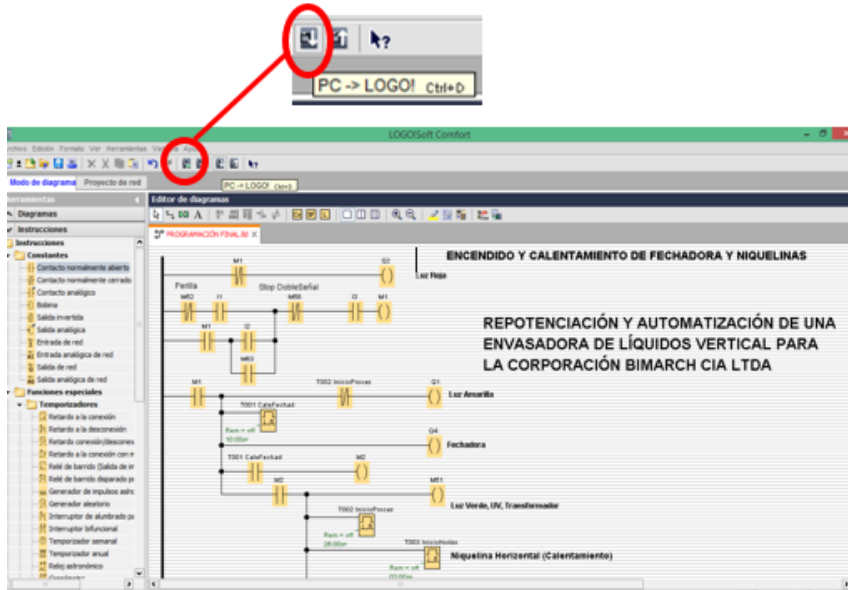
PC -> LOGO! Ctrl+D

LOGO!Soft Comfort

rchivo Edición Formato Ver Herramientas Ventana Ayuda

Modo de diagrama Proyecto de red

PC -> LOGO! Ctrl+D

Herramientas
Diagramas
Instrucciones
Instrucciones
Constantes
Contacto normalmente abierto
Contacto normalmente cerrado
Contacto analógico
Bobina
Salida invertida
Salida analógica
Entrada de red
Entrada analógica de red
Salida de red
Salida analógica de red
Funciones especiales
Temporizadores
Retardo a la conexión
Retardo a la desconexión
Retardo conexión/desconexión
Retardo a la conexión con m
Relé de barrido (Salida de im
Relé de barrido disparado po
Generador de impulsos asínc
Generador aleatorio
Interruptor de alumbrado pa
Interruptor bifuncional
Temporizador semanal
Temporizador anual
Reloj astronómico
Cronómetro

Editor de diagramas

PROGRAMACIÓN FINAL.lsc

ENCENDIDO Y CALENTAMIENTO DE FECHADORA Y NIQUELINAS

M1
Q2
Luz Roja
Parilla
Stop DobleSeñal
M52
I1
M59
I3
M1
M1
I2
M53

REPOTENCIACIÓN Y AUTOMATIZACIÓN DE UNA ENVASADORA DE LÍQUIDOS VERTICAL PARA LA CORPORACIÓN BIMARCH CIA LTDA

M1
T002 InicioProces
Q1
Luz Amarilla
T001 CaleFechad
Rem = off
10:00s+
Q4
Fechadora
T001 CaleFechad
M2
M2
M51
Luz Verde, UV, Transformador
T002 InicioProces
Rem = off
28:00s+
T003 InicioNiqhe
Niquelina Horizental (Calentamiento)
Rem = off
02:00s+